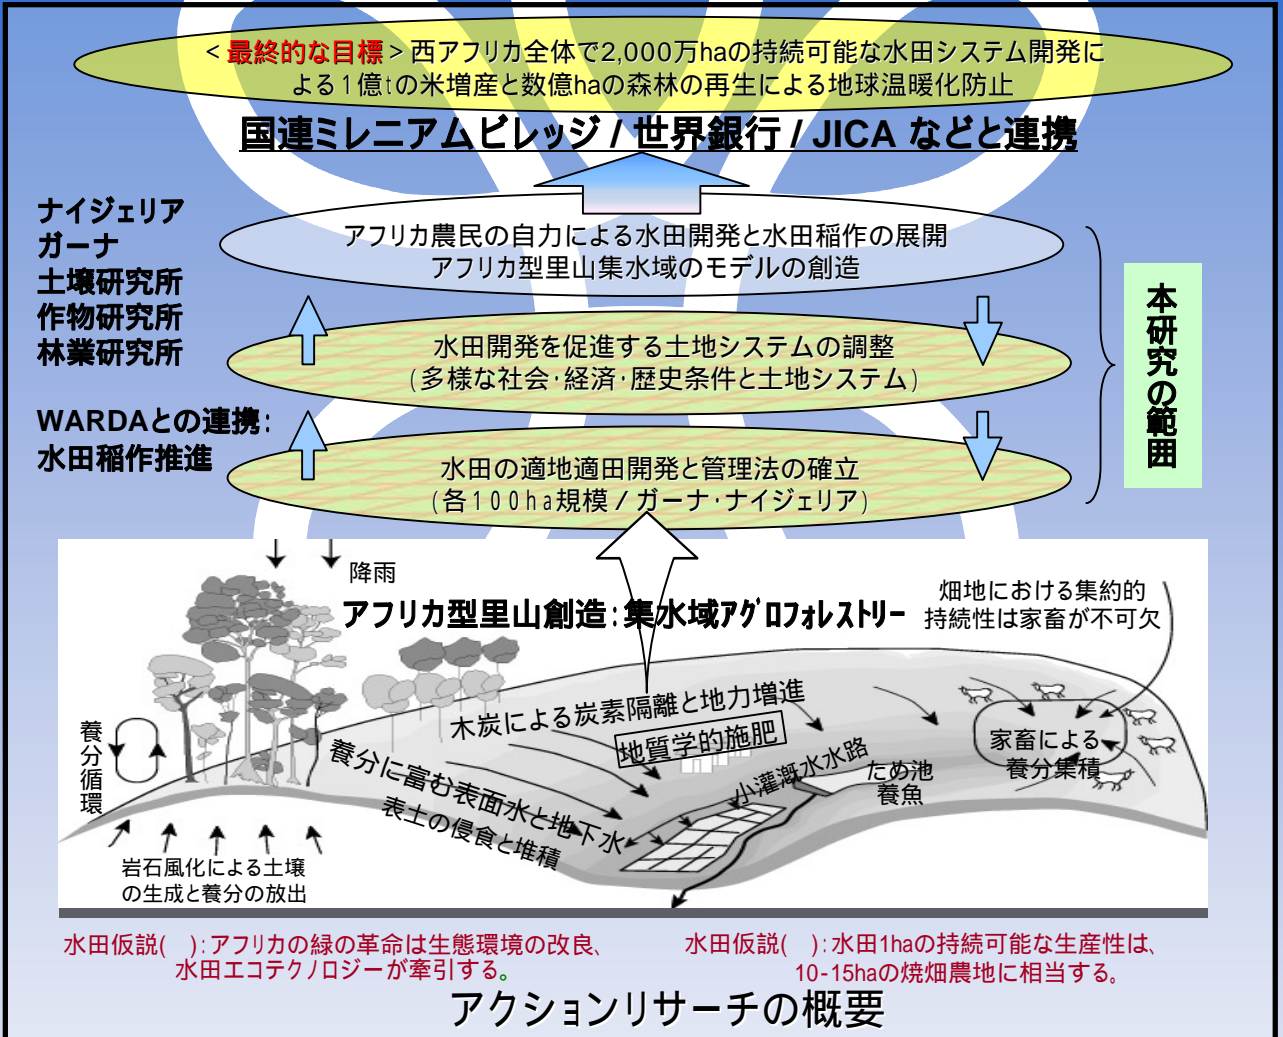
＜最終的な目標＞西アフリカ全体で2,000万haの持続可能な水田システム開発による1億tの米増産と数億haの森林の再生による地球温暖化防止

国連ミレニアムビレッジ / 世界銀行 / JICA などと連携

ナイジェリア
ガーナ
土壌研究所
作物研究所
林業研究所

WARDAとの連携：
水田稲作推進

アフリカ農民の自力による水田開発と水田稲作の展開
アフリカ型里山集水域のモデルの創造

水田開発を促進する土地システムの調整
（多様な社会・経済・歴史条件と土地システム）

水田の適地適田開発と管理法の確立
（各100ha規模 / ガーナ・ナイジェリア）

本研究の範囲

降雨

アフリカ型里山創造：集水域アグロフォレストリー

畑地における集約的持続性は家畜が不可欠

木炭による炭素隔離と地力増進

地質学的施肥

養分循環

養分に富む表面水と地下水

表土の侵食と堆積

小灌漑水水路

ため池
養魚

家畜による養分集積

岩石風化による土壌の生成と養分の放出

水田仮説( )：アフリカの緑の革命は生態環境の改良、水田エコテクノロジーが牽引する。

水田仮説( )：水田1haの持続可能な生産性は、10-15haの焼畑農地に相当する。

アクションリサーチの概要